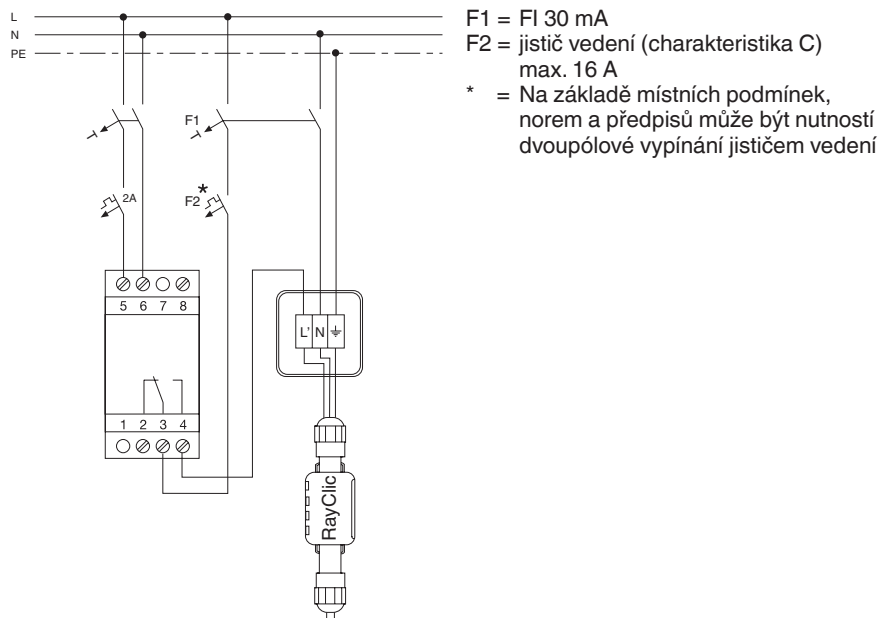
L
N
PE

F1 = FI 30 mA
F2 = jistič vedení (charakteristika C) max. 16 A
* = Na základě místních podmínek, norem a předpisů může být nutností dvoupólové vypínání jističem vedení

2A
F1
F2 *

5 6 7 8
1 2 3 4

L' N ⏚

RayClic